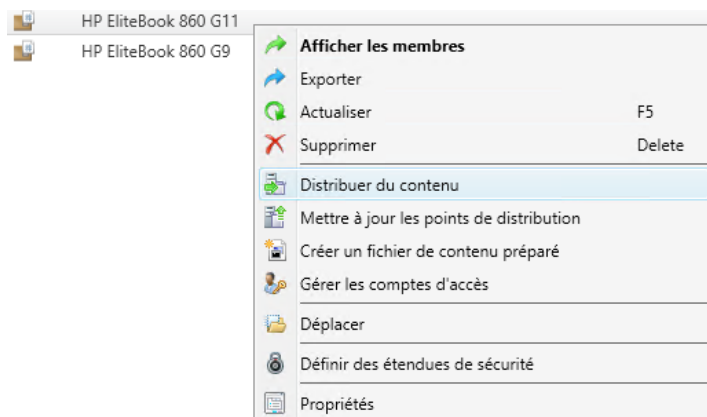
HP EliteBook 860 G11
HP EliteBook 860 G9

Afficher les membres
Exporter
Actualiser F5
Supprimer Delete
Distribuer du contenu
Mettre à jour les points de distribution
Créer un fichier de contenu préparé
Gérer les comptes d'accès
Déplacer
Définir des étendues de sécurité
Propriétés